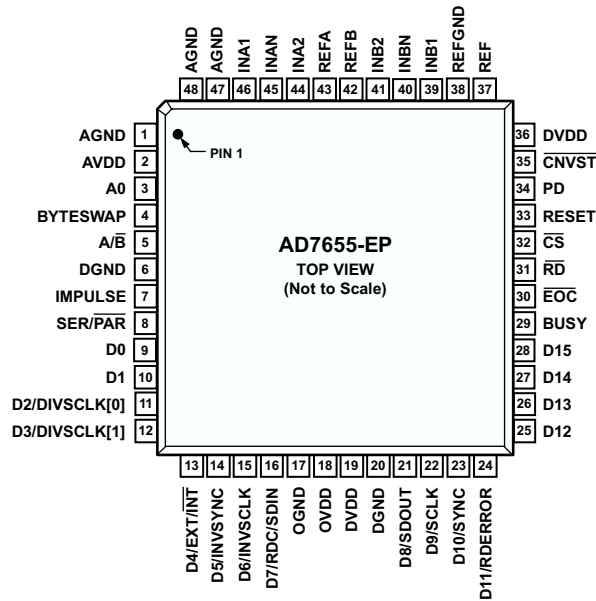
AGND 48
AGND 47
INA1 46
INAN 45
INA2 44
REFA 43
REFB 42
INB2 41
INBN 40
INB1 39
REFGND 38
REF 37

AGND 1
AVDD 2
A0 3
BYTESWAP 4
A/$\overline{B}$ 5
DGND 6
IMPULSE 7
SER/$\overline{PAR}$ 8
D0 9
D1 10
D2/DIVSCLK[0] 11
D3/DIVSCLK[1] 12

PIN 1

AD7655-EP
TOP VIEW
(Not to Scale)

36 DVDD
35 $\overline{CNVST}$
34 PD
33 RESET
32 $\overline{CS}$
31 $\overline{RD}$
30 $\overline{EOC}$
29 BUSY
28 D15
27 D14
26 D13
25 D12

13 D4/EXT/$\overline{INT}$
14 D5/INVSYNC
15 D6/INVSCLK
16 D7/RDC/SDIN
17 OGND
18 OVDD
19 DVDD
20 DGND
21 D8/SDOUT
22 D9/SCLK
23 D10/SYNC
24 D11/RDERROR